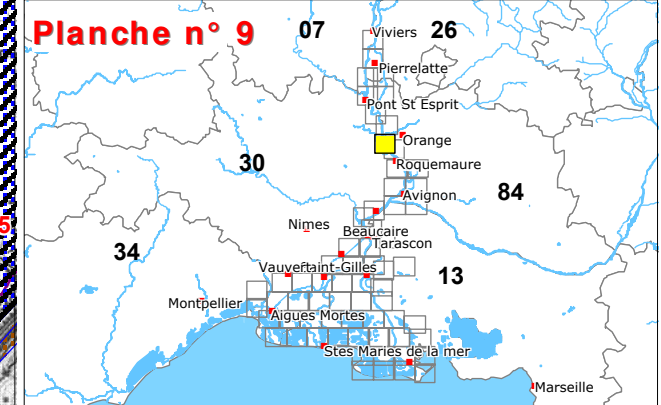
Planche n° 9

07

26

Viviers

Pierrelatte

Pont St Esprit

Orange

Roquemaure

30

Avignon

84

Nimes

Beaucaire

Tarascon

34

Vauvert

Saint-Gilles

13

Montpellier

Aigues Mortes

Stes Maries de la mer

Marseille

5